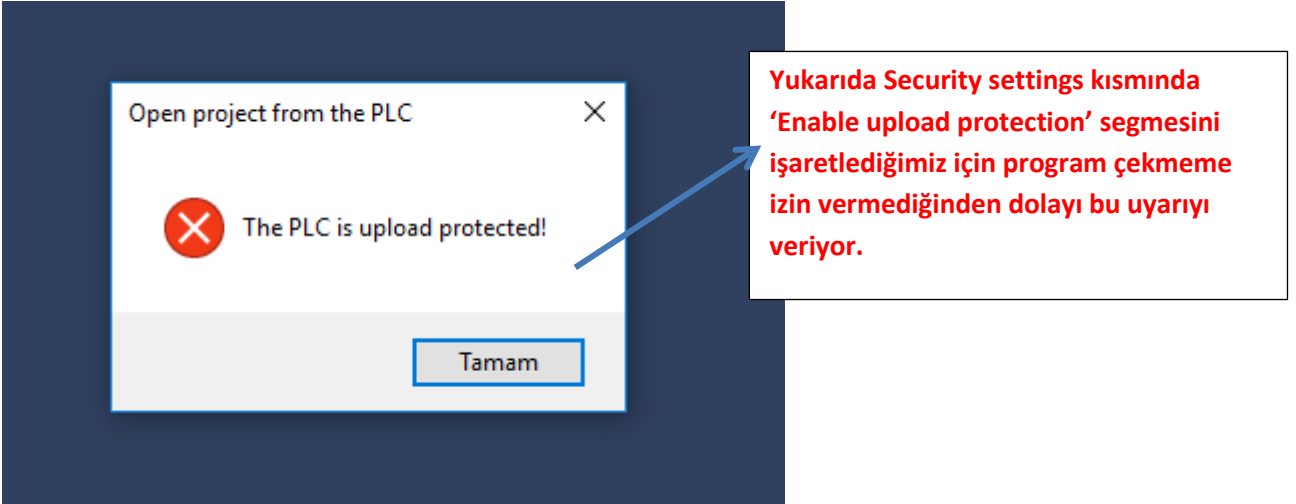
Open project from the PLC

The PLC is upload protected!

Tamam

Yukarıda Security settings kısmında 'Enable upload protection' segmesini işaretlediğimiz için program çekmeme izin vermediğinden dolayı bu uyarıyı veriyor.